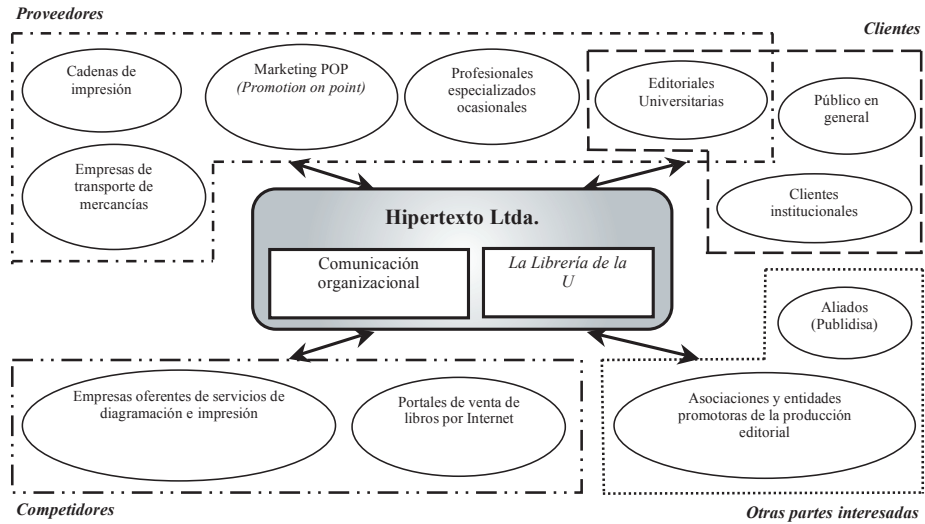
Proveedores

Clientes

Cadenas de impresión

Marketing POP (Promotion on point)

Profesionales especializados ocasionales

Editoriales Universitarias

Público en general

Empresas de transporte de mercancías

Clientes institucionales

Hipertexto Ltda.

Comunicación organizacional

La Librería de la U

Aliados (Publidisa)

Empresas oferentes de servicios de diagramación e impresión

Portales de venta de libros por Internet

Asociaciones y entidades promotoras de la producción editorial

Competidores

Otras partes interesadas